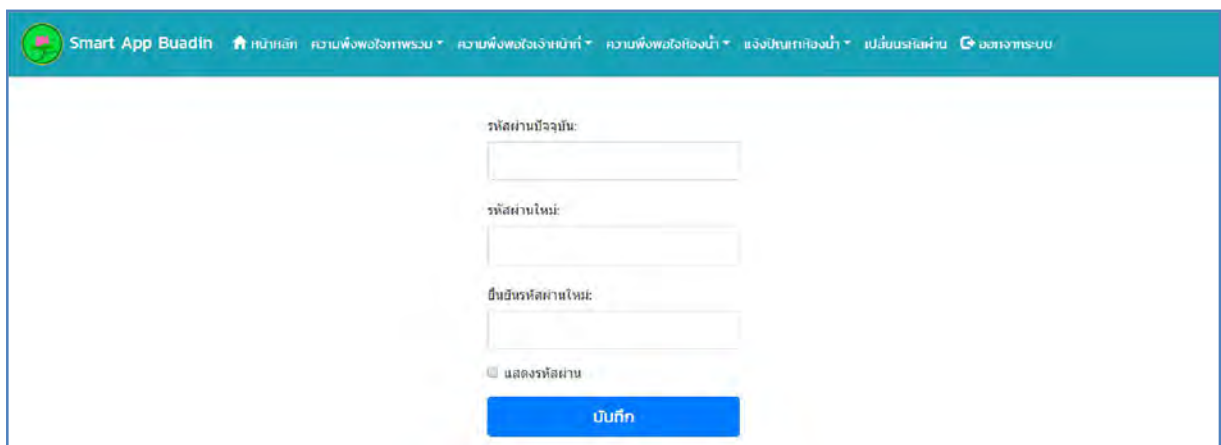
Smart App Buadin หน้าหลัก ความพึงพอใจภาพรวม ▾ ความพึงพอใจเจ้าหน้าที่ ▾ ความพึงพอใจห้องน้ำ ▾ แจ้งปัญหาห้องน้ำ ▾ เปลี่ยนรหัสผ่าน ออกจากระบบ

รหัสผ่านปัจจุบัน:

รหัสผ่านใหม่:

ยืนยันรหัสผ่านใหม่:

แสดงรหัสผ่าน

บันทึก